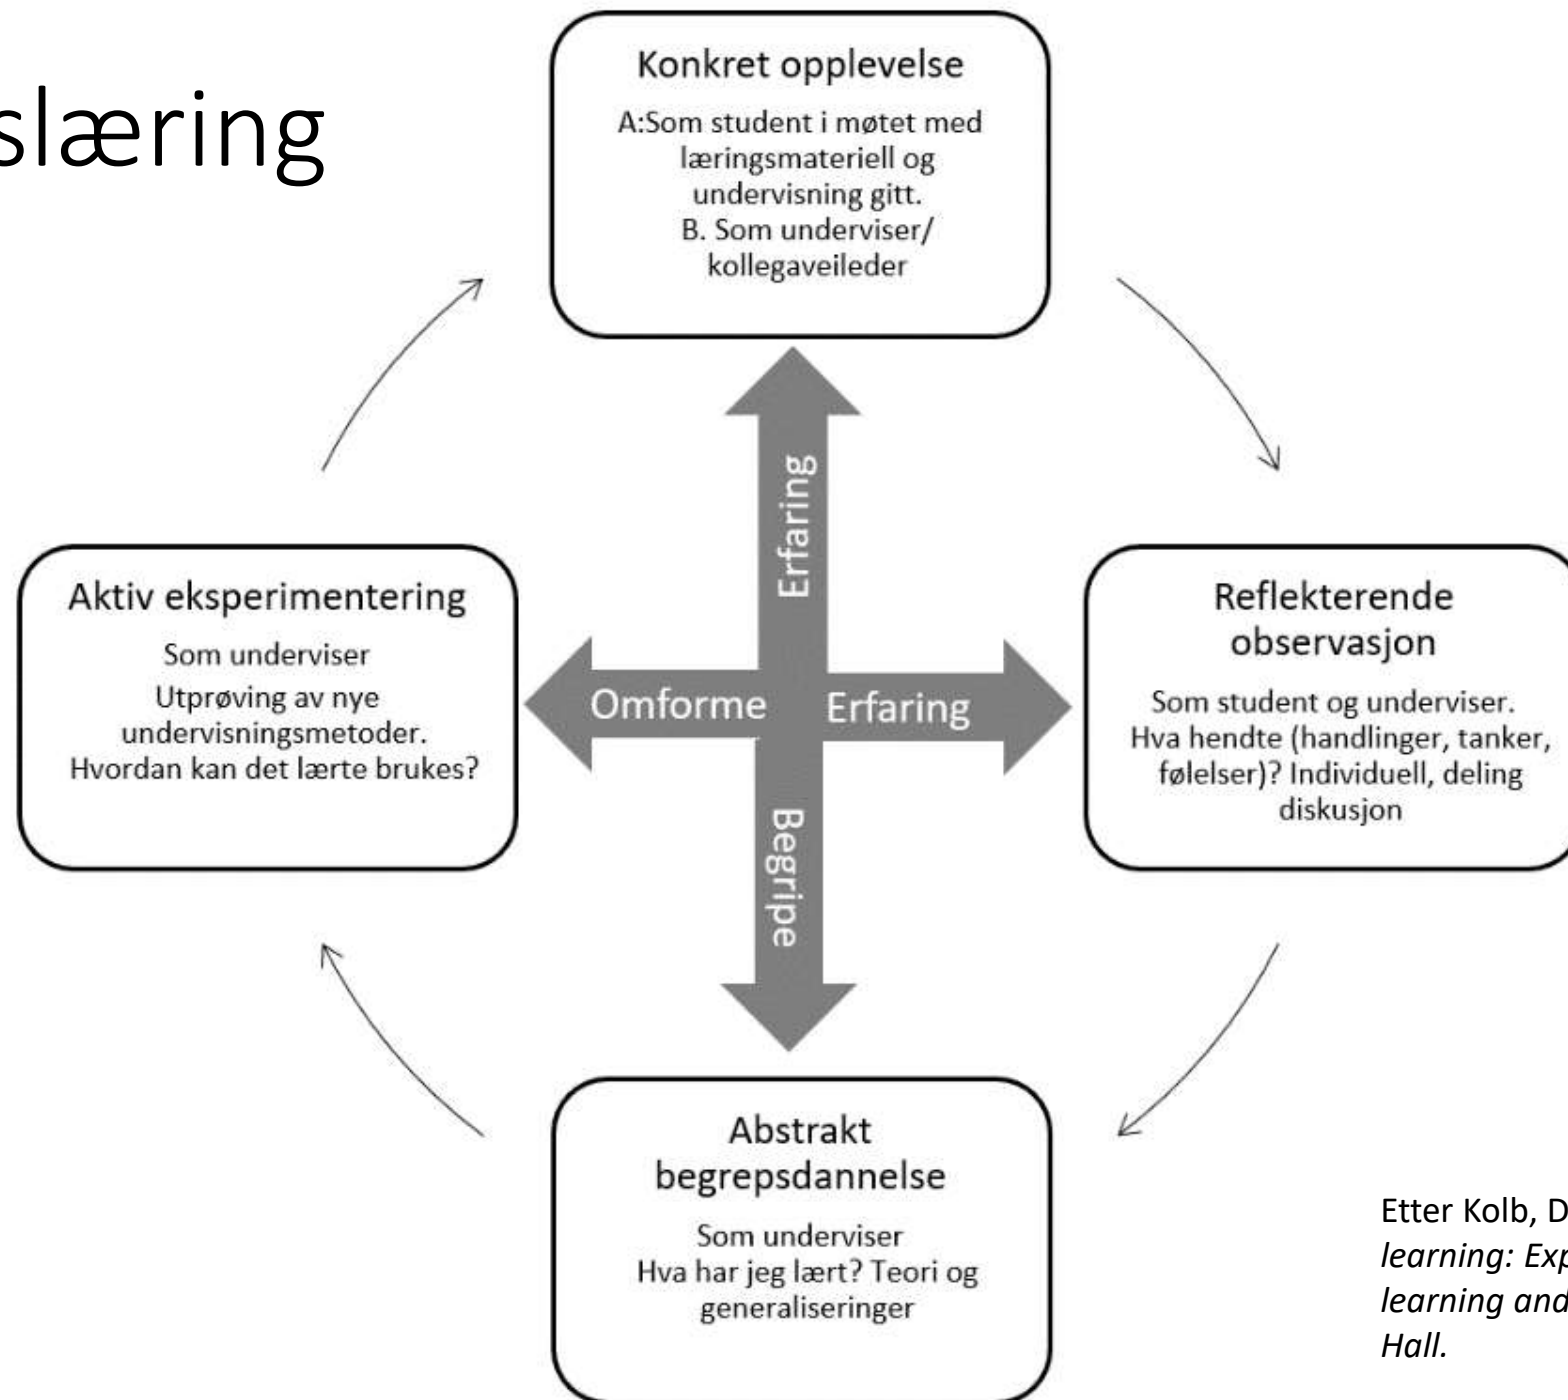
slæring

Konkret opplevelse

A:Som student i møtet med læringsmateriell og undervisning gitt.
B. Som underviser/ kollegaveileder

Erfaring

Aktiv eksperimentering

Som underviser
Utprøving av nye undervisningsmetoder.
Hvordan kan det lærte brukes?

Omforme

Erfaring

Reflekterende observasjon

Som student og underviser.
Hva hendte (handlinger, tanker, følelser)? Individuell, deling diskusjon

Begripe

Abstrakt begrepsdannelse

Som underviser
Hva har jeg lært? Teori og generaliseringer

Etter Kolb, D
*learning: Exp*
*learning and*
*Hall.*